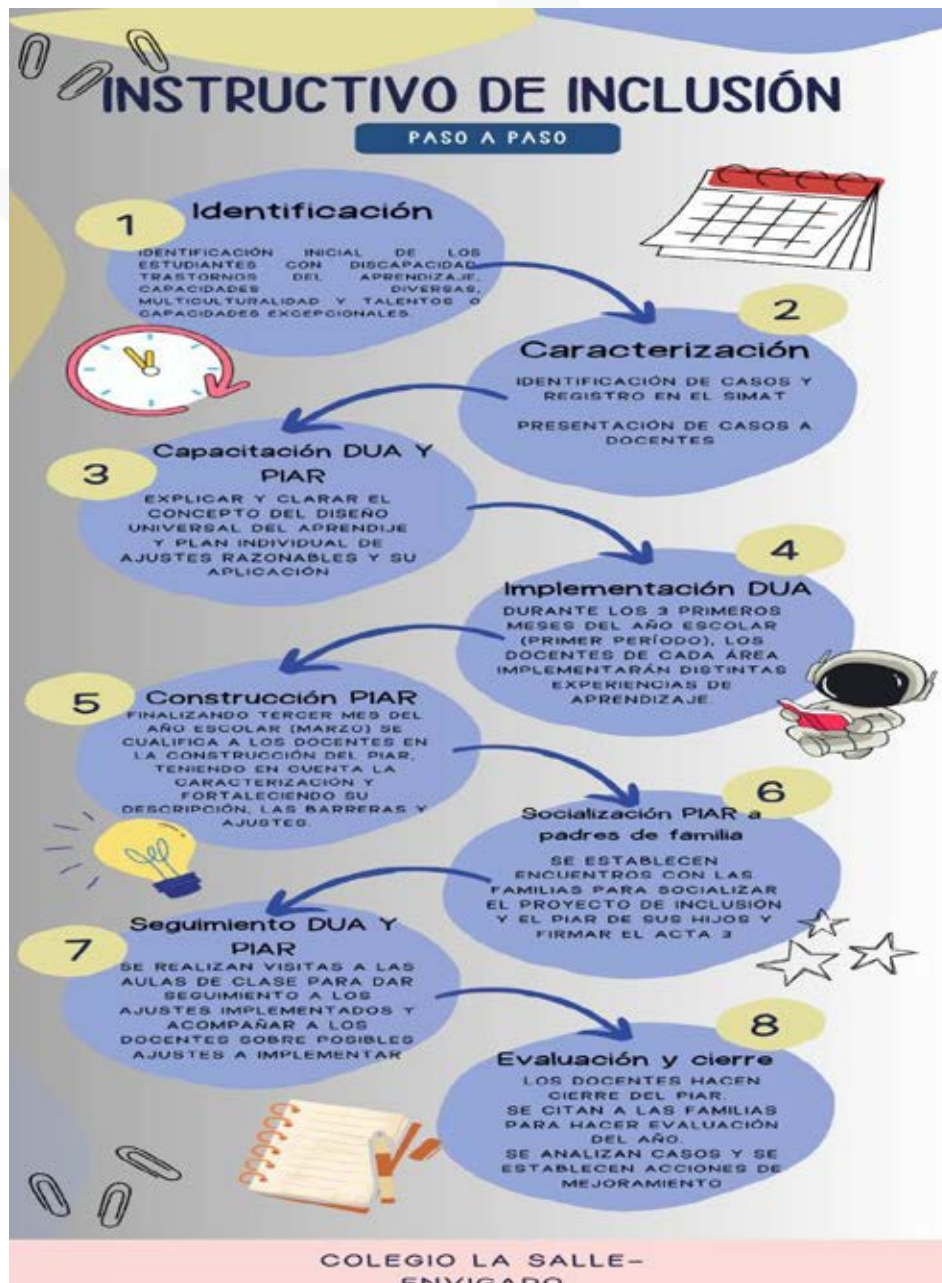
INSTRUCTIVO DE INCLUSIÓN

PASO A PASO

1

Identificación

IDENTIFICACIÓN INICIAL DE LOS ESTUDIANTES CON DISCAPACIDAD, TRASTORNOS DEL APRENDIZAJE, CAPACIDADES DIVERSAS, MULTICULTURALIDAD Y TALENTOS O CAPACIDADES EXCEPCIONALES.

2

Caracterización

IDENTIFICACIÓN DE CASOS Y REGISTRO EN EL SIMAT

PRESENTACIÓN DE CASOS A DOCENTES

3

Capacitación DUA Y PIAR

EXPLICAR Y CLARAR EL CONCEPTO DEL DISEÑO UNIVERSAL DEL APRENDIJE Y PLAN INDIVIDUAL DE AJUSTES RAZONABLES Y SU APLICACIÓN

4

Implementación DUA

DURANTE LOS 3 PRIMEROS MESES DEL AÑO ESCOLAR (PRIMER PERÍODO), LOS DOCENTES DE CADA ÁREA IMPLEMENTARÁN DISTINTAS EXPERIENCIAS DE APRENDIZAJE

5

Construcción PIAR

FINALIZANDO TERCER MES DEL AÑO ESCOLAR (MARZO) SE CUALIFICA A LOS DOCENTES EN LA CONSTRUCCIÓN DEL PIAR, TENIENDO EN CUENTA LA CARACTERIZACIÓN Y FORTALECIENDO SU DESCRIPCIÓN, LAS BARRERAS Y AJUSTES.

6

Socialización PIAR a padres de familia

SE ESTABLECEN ENCUENTROS CON LAS FAMILIAS PARA SOCIALIZAR EL PROYECTO DE INCLUSIÓN Y EL PIAR DE SUS HIJOS Y FIRMAR EL ACTA 3

7

Seguimiento DUA Y PIAR

SE REALIZAN VISITAS A LAS AULAS DE CLASE PARA DAR SEGUIMIENTO A LOS AJUSTES IMPLEMENTADOS Y ACOMPAÑAR A LOS DOCENTES SOBRE POSIBLES AJUSTES A IMPLEMENTAR

8

Evaluación y cierre

LOS DOCENTES HACEN CIERRE DEL PIAR. SE CITAN A LAS FAMILIAS PARA HACER EVALUACIÓN DEL AÑO. SE ANALIZAN CASOS Y SE ESTABLECEN ACCIONES DE MEJORAMIENTO

COLEGIO LA SALLE- ENVIGADO